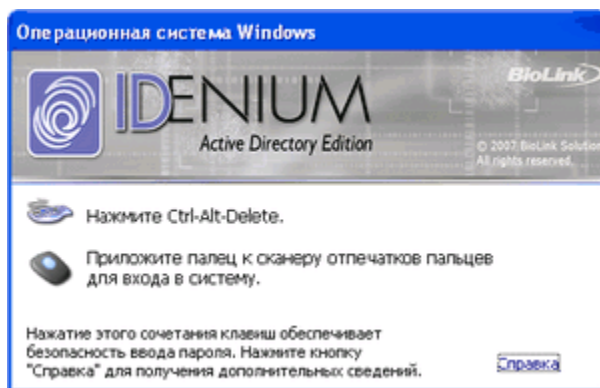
Операционная система Windows

IDENIUM
Active Directory Edition

BioLink

© 2007 BioLink Solution
All rights reserved.

Нажмите Ctrl-Alt-Delete.

Приложите палец к сканеру отпечатков пальцев для входа в систему.

Нажатие этого сочетания клавиш обеспечивает безопасность ввода пароля. Нажмите кнопку "Справка" для получения дополнительных сведений.

Справка